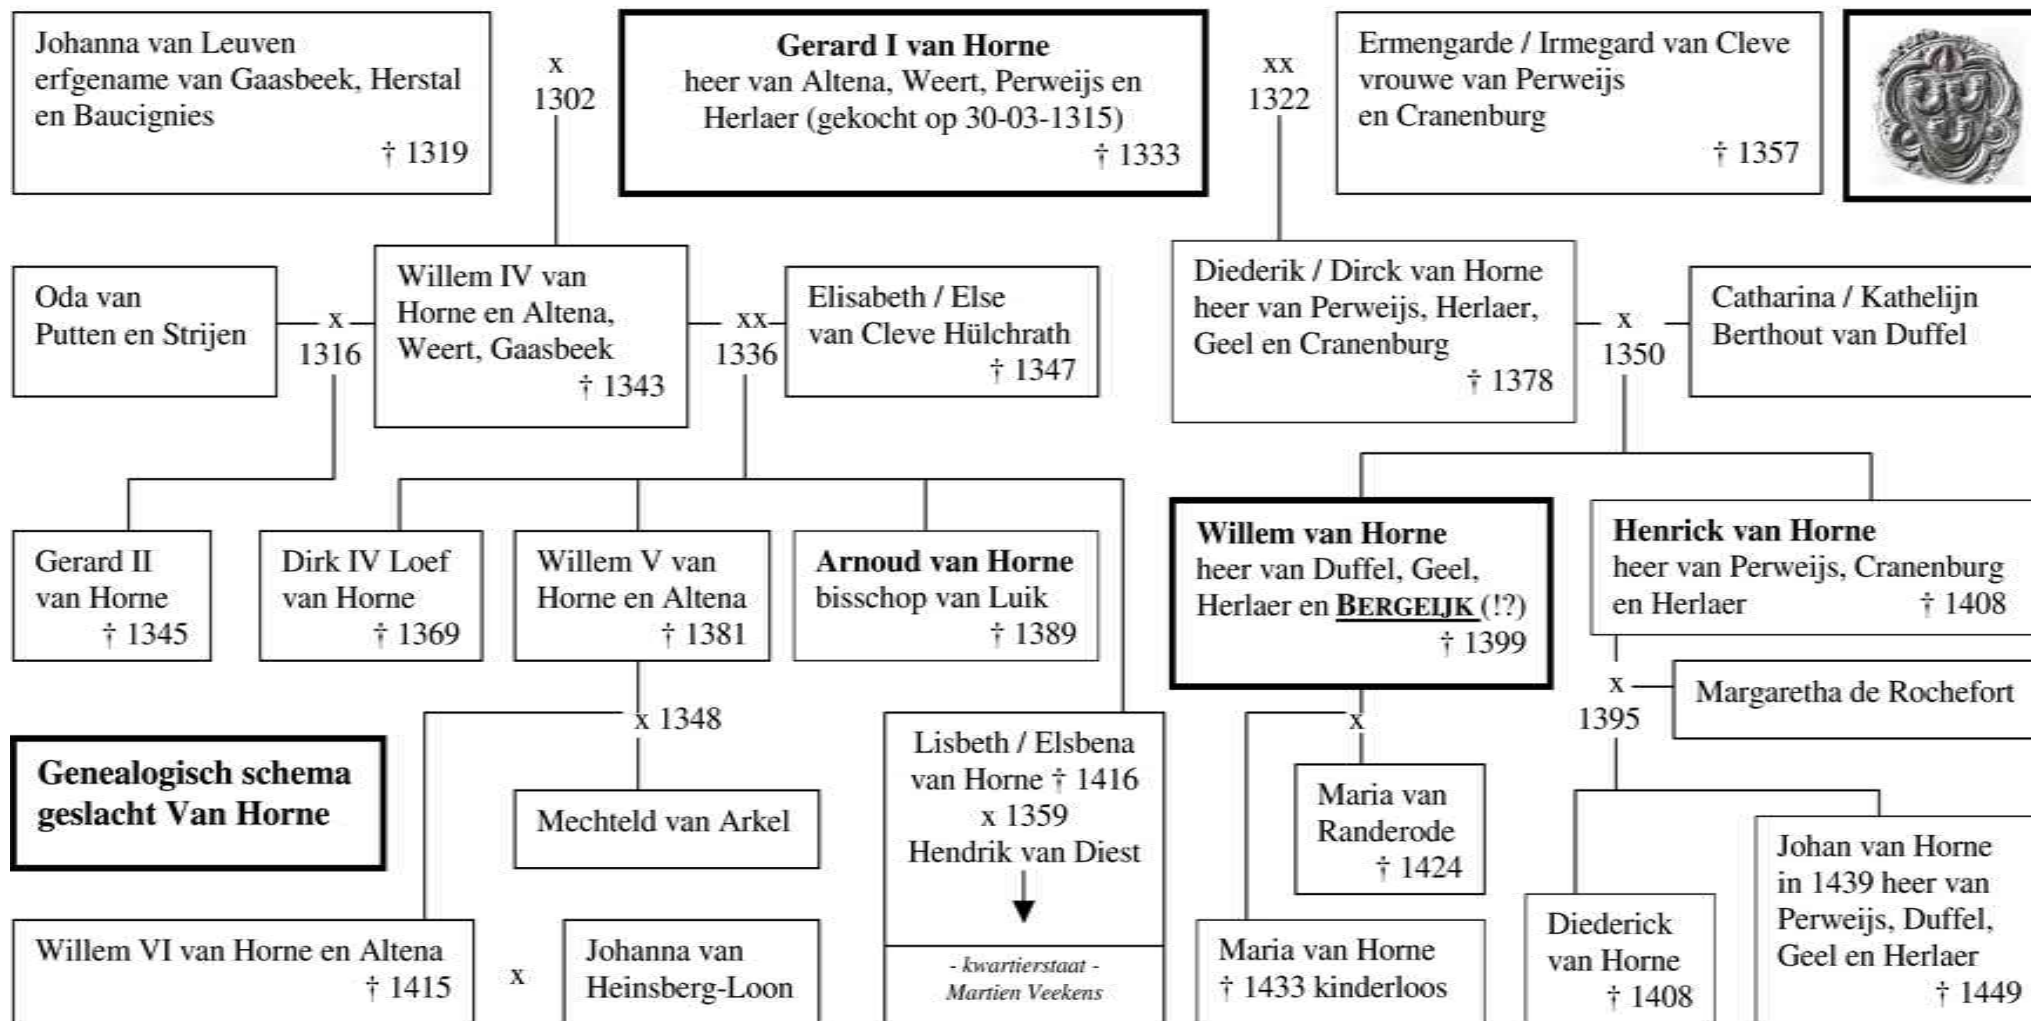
Johanna van Leuven erfgename van Gaasbeek, Herstal en Baucignies
† 1319

x
1302

**Gerard I van Horne**
heer van Altena, Weert, Perweijs en Herlaer (gekocht op 30-03-1315)
† 1333

xx
1322

Ermengarde / Irmegard van Cleve vrouwe van Perweijs en Cranenburg
† 1357

Oda van Putten en Strijen

x
1316

Willem IV van Horne en Altena, Weert, Gaasbeek
† 1343

xx
1336

Elisabeth / Else van Cleve Hülchrath
† 1347

Diederik / Dirck van Horne heer van Perweijs, Herlaer, Geel en Cranenburg
† 1378

x
1350

Catharina / Kathelijn Berthout van Duffel

Gerard II van Horne
† 1345

Dirk IV Loef van Horne
† 1369

Willem V van Horne en Altena
† 1381

**Arnoud van Horne**
bisschop van Luik
† 1389

**Willem van Horne**
heer van Duffel, Geel, Herlaer en **BERGEIJK** (!?)
† 1399

**Henrick van Horne**
heer van Perweijs, Cranenburg en Herlaer
† 1408

x 1348

x
1395

Margaretha de Rochefort

x

**Genealogisch schema geslacht Van Horne**

Mechteld van Arkel

Lisbeth / Elsbena van Horne † 1416
x 1359
Hendrik van Diest

Maria van Randerode
† 1424

Johan van Horne in 1439 heer van Perweijs, Duffel, Geel en Herlaer
† 1449

Willem VI van Horne en Altena
† 1415

x

Johanna van Heinsberg-Loon

- kwartierstaat -
Martien Veekens

Maria van Horne
† 1433 kinderloos

Diederick van Horne
† 1408